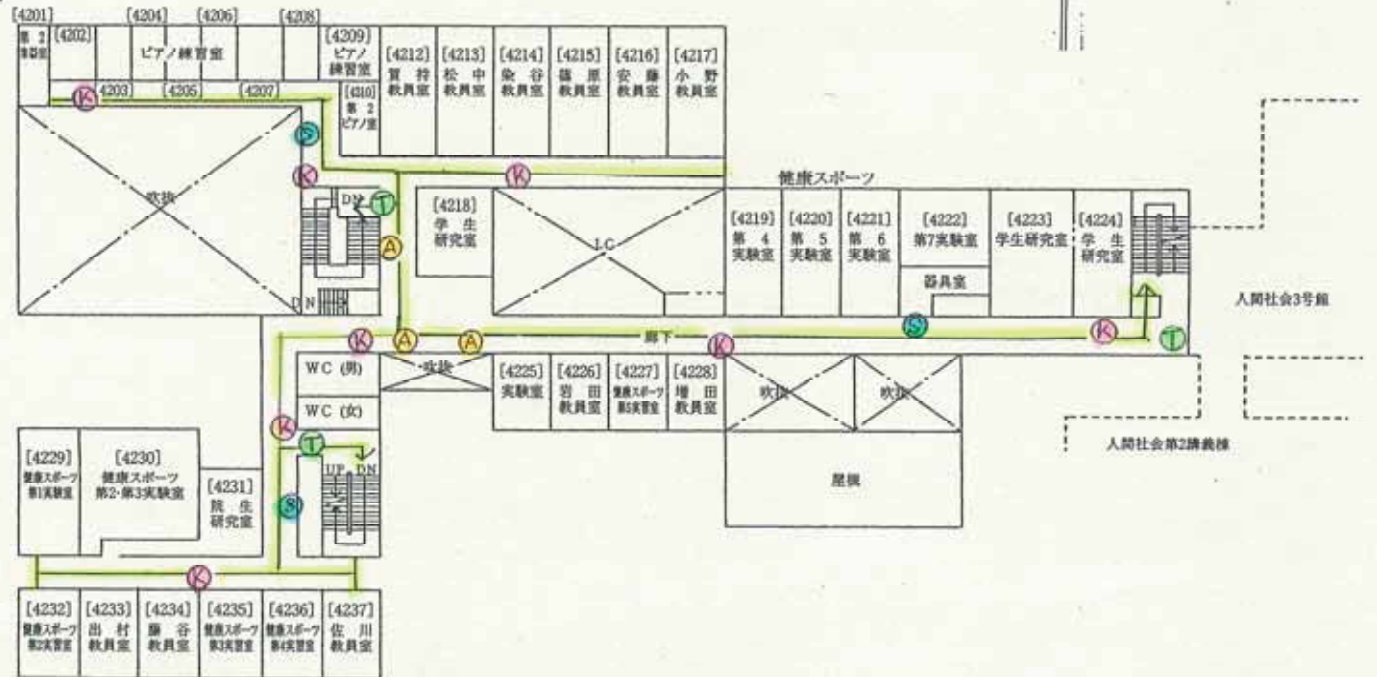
[4201] 第2準備室 [4202] [4204] ピアノ練習室 [4206] [4208] [4209] ピアノ練習室 [4212] 賀持教員室 [4213] 松中教員室 [4214] 染谷教員室 [4215] 篠原教員室 [4216] 安藤教員室 [4217] 小野教員室

K [4203] [4205] [4207] [4210] 第2ピアノ室

S

吹抜

K K

DN T

健康スポーツ

[4218] 学生研究室

LC

[4219] 第4実験室 [4220] 第5実験室 [4221] 第6実験室 [4222] 第7実験室 器具室 [4223] 学生研究室 [4224] 学生研究室

A

DN

人間社会3号館

K A A 廊下 S K T

K

WC (男) 吹抜 [4225] 実験室 [4226] 岩田教員室 [4227] 健康スポーツ第5実習室 [4228] 増田教員室 吹抜 吹抜

WC (女)

K

[4229] 健康スポーツ第1実験室 [4230] 健康スポーツ第2･第3実験室 [4231] 院生研究室

T

UP DN

S

屋根

人間社会第2講義棟

K

[4232] 健康スポーツ第2実習室 [4233] 出村教員室 [4234] 藤谷教員室 [4235] 健康スポーツ第3実習室 [4236] 健康スポーツ第4実習室 [4237] 佐川教員室